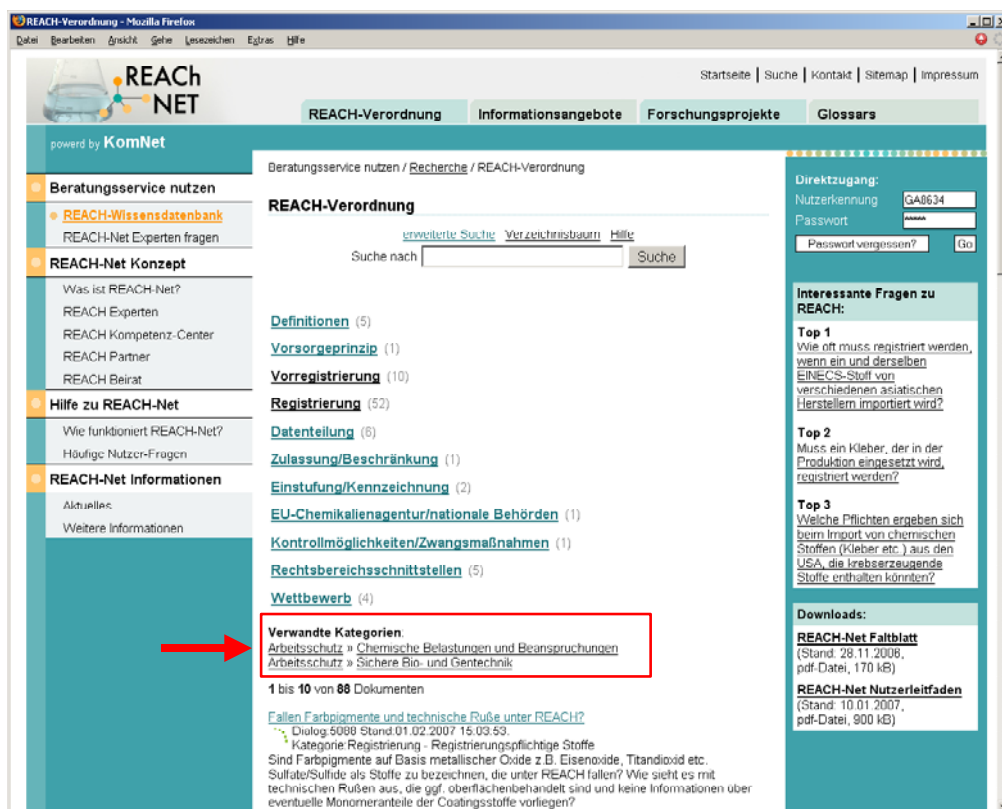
REACH-Verordnung - Mozilla Firefox

Datei Bearbeiten Ansicht Gehe Lesezeichen Extras Hilfe

REACh NET

Startseite | Suche | Kontakt | Sitemap | Impressum

REACH-Verordnung Informationsangebote Forschungsprojekte Glossars

powerd by KomNet

Beratungsservice nutzen
REACH-Wissensdatenbank
REACH-Net Experten fragen

REACH-Net Konzept
Was ist REACH-Net?
REACH Experten
REACH Kompetenz-Center
REACH Partner
REACH Beirat

Hilfe zu REACH-Net
Wie funktioniert REACH-Net?
Häufige Nutzer-Fragen

REACH-Net Informationen
Aktuelles
Weitere Informationen

Beratungsservice nutzen / Recherche / REACH-Verordnung

REACH-Verordnung

erweiterte Suche Verzeichnisbaum Hilfe

Suche nach Suche

Definitionen (5)
Vorsorgeprinzip (1)
Vorregistrierung (10)
Registrierung (52)
Datenteilung (6)
Zulassung/Beschränkung (1)
Einstufung/Kennzeichnung (2)
EU-Chemikalienagentur/nationale Behörden (1)
Kontrollmöglichkeiten/Zwangsmaßnahmen (1)
Rechtsbereichsschnittstellen (5)
Wettbewerb (4)

Verwandte Kategorien:
Arbeitsschutz » Chemische Belastungen und Beanspruchungen
Arbeitsschutz » Sichere Bio- und Gentechnik

1 bis 10 von 88 Dokumenten

Fallen Farbpigmente und technische Ruße unter REACH?
Dialog:5088 Stand:01.02.2007 15:03:53.
Kategorie:Registrierung - Registrierungspflichtige Stoffe
Sind Farbpigmente auf Basis metallischer Oxide z.B. Eisenoxide, Titandioxid etc. Sulfate/Sulfide als Stoffe zu bezeichnen, die unter REACH fallen? Wie sieht es mit technischen Rußen aus, die ggf. oberflächenbehandelt sind und keine Informationen über eventuelle Monomeranteile der Coatingsstoffe vorliegen?

Direktzugang:
Nutzerkennung GA8634
Passwort *****
Passwort vergessen? Go

Interessante Fragen zu REACH:
Top 1
Wie oft muss registriert werden, wenn ein und derselben EINECS-Stoff von verschiedenen asiatischen Herstellern importiert wird?
Top 2
Muss ein Kleber, der in der Produktion eingesetzt wird, registriert werden?
Top 3
Welche Pflichten ergeben sich beim Import von chemischen Stoffen (Kleber etc.) aus den USA, die krebserzeugende Stoffe enthalten könnten?

Downloads:
REACH-Net Faltblatt
(Stand: 28.11.2006, pdf-Datei, 170 kB)
REACH-Net Nutzerleitfaden
(Stand: 10.01.2007, pdf-Datei, 900 kB)